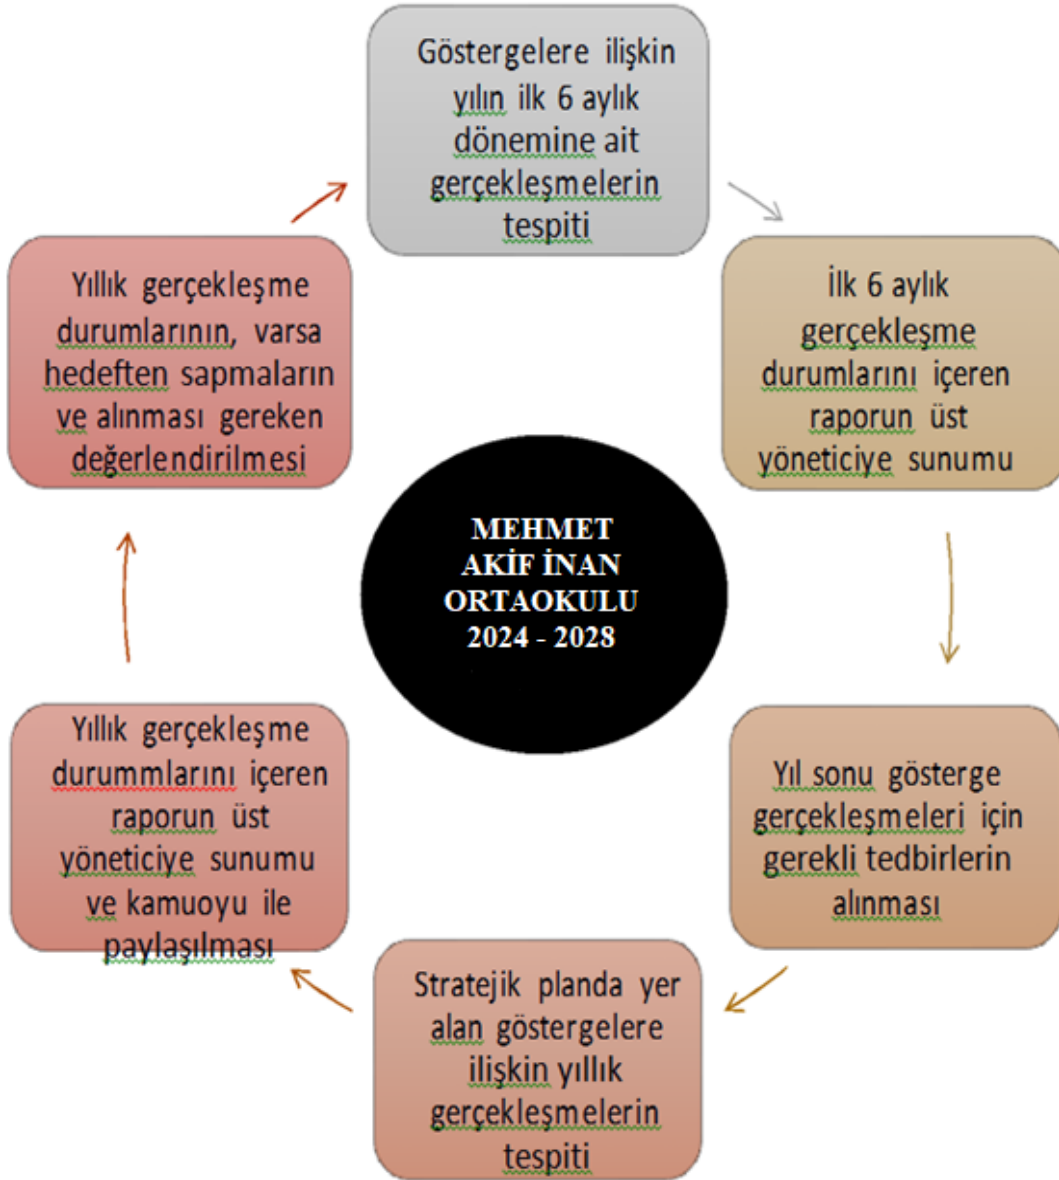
MEHMET AKİF İNAN ORTAOKULU 2024 - 2028

Göstergelere ilişkin yılın ilk 6 aylık dönemine ait gerçekleşmelerin tespiti

İlk 6 aylık gerçekleşme durumlarını içeren raporun üst yöneticiye sunumu

Yıl sonu gösterge gerçekleşmeleri için gerekli tedbirlerin alınması

Stratejik planda yer alan göstergelere ilişkin yıllık gerçekleşmelerin tespiti

Yıllık gerçekleşme durummlarını içeren raporun üst yöneticiye sunumu ve kamuoyu ile paylaşılması

Yıllık gerçekleşme durumlarının, varsa hedeften sapmaların ve alınması gereken değerlendirilmesi